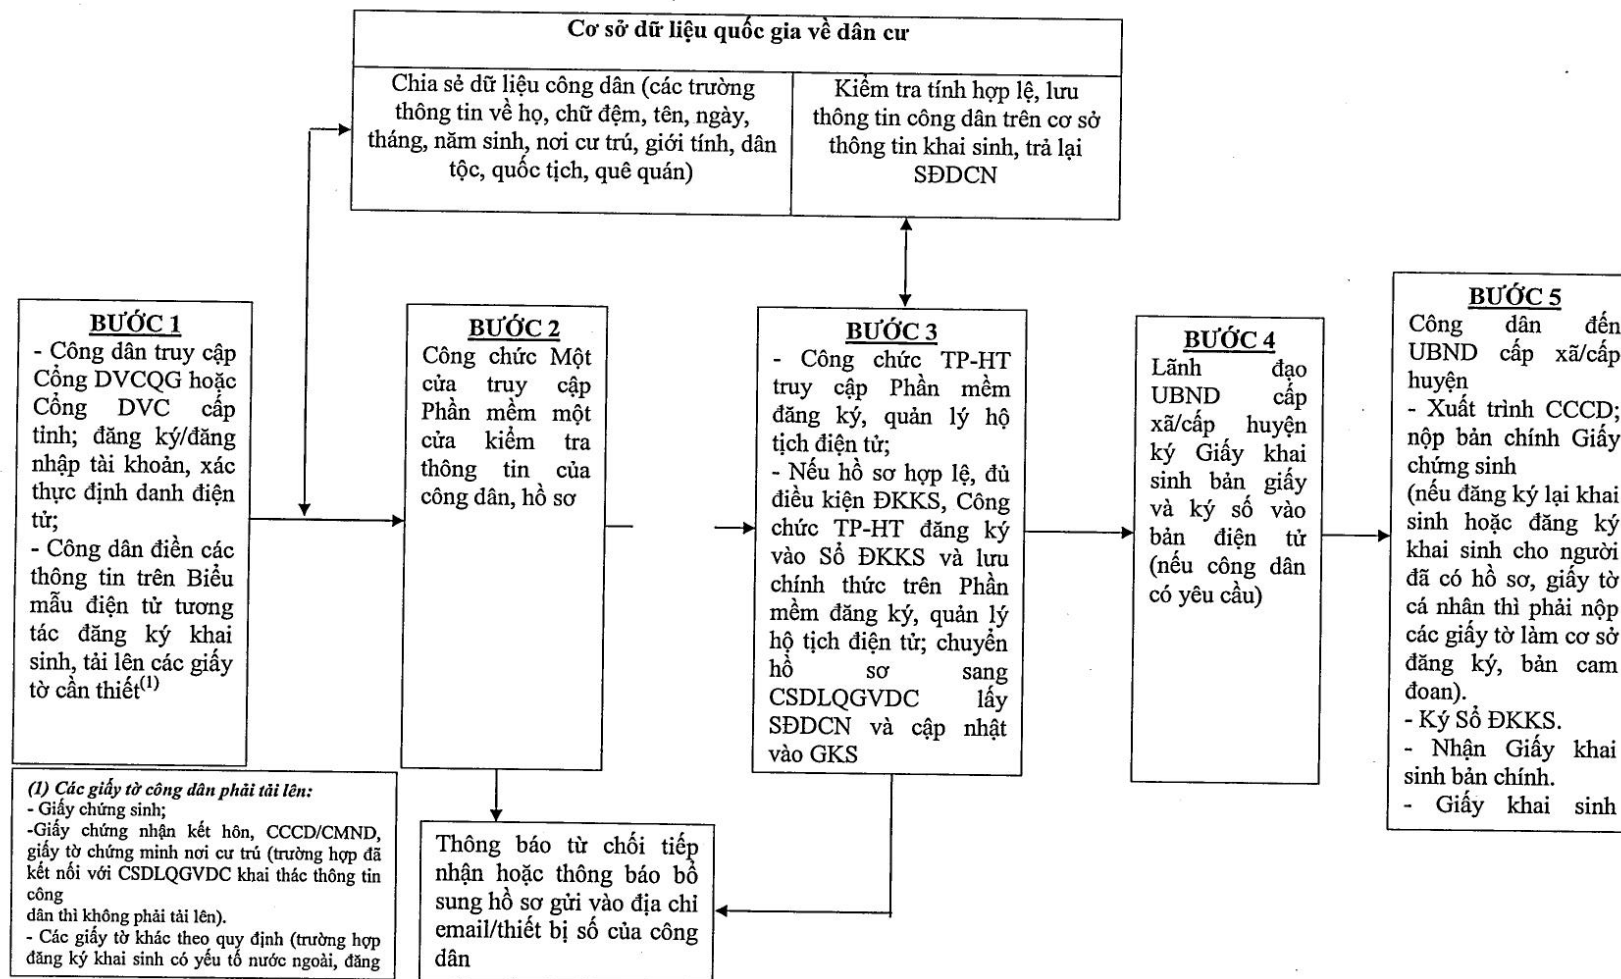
Cơ sở dữ liệu quốc gia về dân cư

Chia sẻ dữ liệu công dân (các trường thông tin về họ, chữ đệm, tên, ngày, tháng, năm sinh, nơi cư trú, giới tính, dân tộc, quốc tịch, quê quán)

Kiểm tra tính hợp lệ, lưu thông tin công dân trên cơ sở thông tin khai sinh, trả lại SĐDCN

BƯỚC 1
- Công dân truy cập Cổng DVCQG hoặc Cổng DVC cấp tỉnh; đăng ký/đăng nhập tài khoản, xác thực định danh điện tử;
- Công dân điền các thông tin trên Biểu mẫu điện tử tương tác đăng ký khai sinh, tải lên các giấy tờ cần thiết$^{(1)}$

BƯỚC 2
Công chức Một cửa truy cập Phần mềm một cửa kiểm tra thông tin của công dân, hồ sơ

BƯỚC 3
- Công chức TP-HT truy cập Phần mềm đăng ký, quản lý hộ tịch điện tử;
- Nếu hồ sơ hợp lệ, đủ điều kiện ĐKKS, Công chức TP-HT đăng ký vào Sổ ĐKKS và lưu chính thức trên Phần mềm đăng ký, quản lý hộ tịch điện tử; chuyển hồ sơ sang CSDLQGVDC lấy SĐDCN và cập nhật vào GKS

BƯỚC 4
Lãnh đạo UBND cấp xã/cấp huyện ký Giấy khai sinh bản giấy và ký số vào bản điện tử (nếu công dân có yêu cầu)

BƯỚC 5
Công dân đến UBND cấp xã/cấp huyện
- Xuất trình CCCD; nộp bản chính Giấy chứng sinh
(nếu đăng ký lại khai sinh hoặc đăng ký khai sinh cho người đã có hồ sơ, giấy tờ cá nhân thì phải nộp các giấy tờ làm cơ sở đăng ký, bản cam đoan).
- Ký Sổ ĐKKS.
- Nhận Giấy khai sinh bản chính.
- Giấy khai sinh

(1) Các giấy tờ công dân phải tải lên:
- Giấy chứng sinh;
-Giấy chứng nhận kết hôn, CCCD/CMND, giấy tờ chứng minh nơi cư trú (trường hợp đã kết nối với CSDLQGVDC khai thác thông tin công
dân thì không phải tải lên).
- Các giấy tờ khác theo quy định (trường hợp đăng ký khai sinh có yếu tố nước ngoài, đăng

Thông báo từ chối tiếp nhận hoặc thông báo bổ sung hồ sơ gửi vào địa chỉ email/thiết bị số của công dân